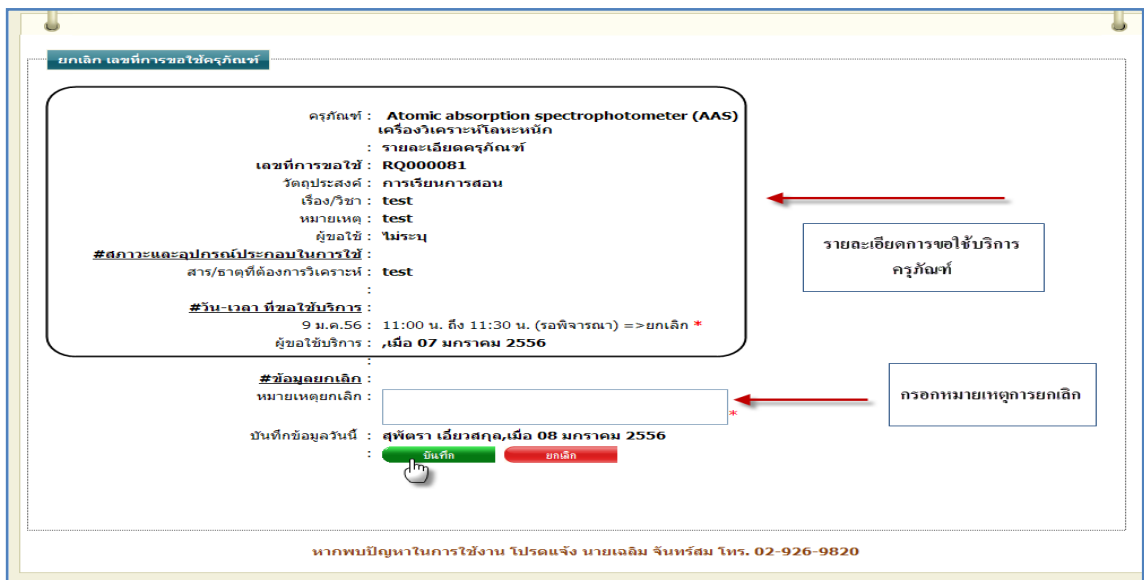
ยกเลิก เลขที่การขอใช้ครุภัณฑ์

ครุภัณฑ์ : Atomic absorption spectrophotometer (AAS) เครื่องวิเคราะห์โลหะหนัก
: รายละเอียดครุภัณฑ์
เลขที่การขอใช้ : RQ000081
วัตถุประสงค์ : การเรียนการสอน
เรื่อง/วิชา : test
หมายเหตุ : test
ผู้ขอใช้ : ไม่ระบุ
#สภาวะและอุปกรณ์ประกอบในการใช้ :
สาร/ธาตุที่ต้องการวิเคราะห์ : test
:
#วัน-เวลา ที่ขอใช้บริการ :
9 ม.ค.56 : 11:00 น. ถึง 11:30 น. (รอพิจารณา) =>ยกเลิก *
ผู้ขอใช้บริการ : ,เมื่อ 07 มกราคม 2556
:
#ข้อมูลยกเลิก :
หมายเหตุยกเลิก : *
บันทึกข้อมูลวันนี้ : สุพัตรา เลี่ยวสกุล,เมื่อ 08 มกราคม 2556
: บันทึก ยกเลิก

รายละเอียดการขอใช้บริการครุภัณฑ์

กรอกหมายเหตุการยกเลิก

หากพบปัญหาในการใช้งาน โปรดแจ้ง นายเฉลิม จันทร์สม โทร. 02-926-9820